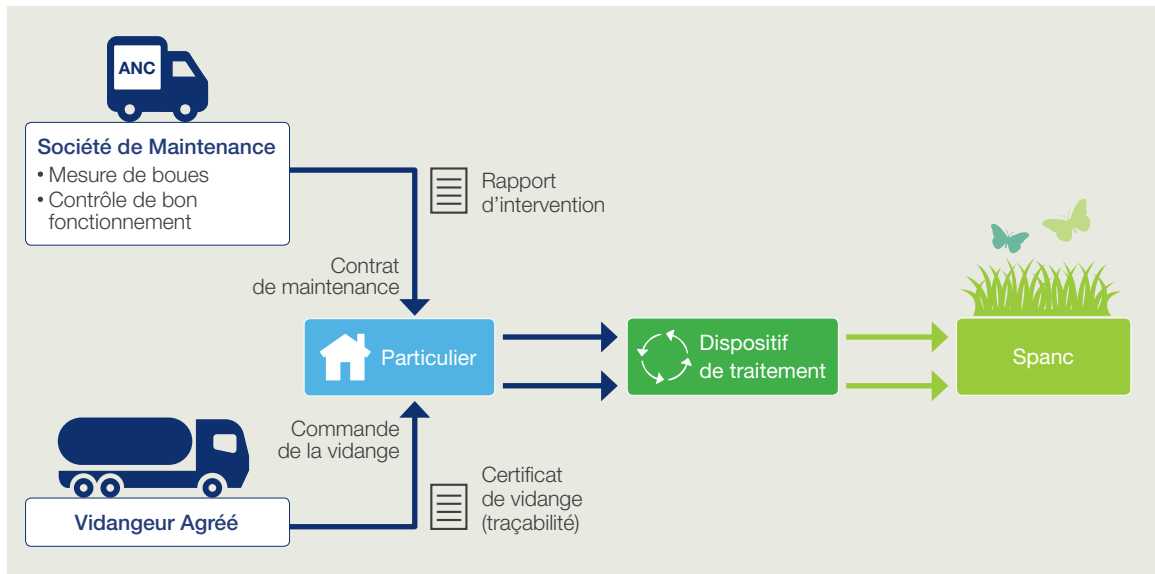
ANC

Société de Maintenance
• Mesure de boues
• Contrôle de bon fonctionnement

Rapport d’intervention

Contrat de maintenance

Particulier

Dispositif de traitement

Spanc

Commande de la vidange

Certificat de vidange (traçabilité)

Vidangeur Agréé